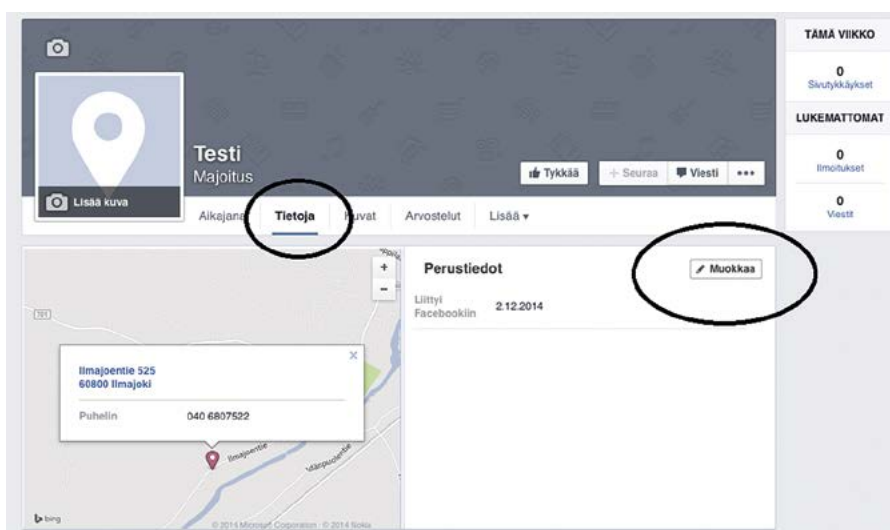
TÄMÄ VIIKKO
0
Sivutykkäykset
LUKEMATTOMAT
0
Ilmoitukset
0
Viestit

Testi
Majoitus

Lisää kuva

Tykkää
Seuraa
Viesti
•••

Aikajana
Tietoja
Kuvat
Arvostelut
Lisää ▾

+
-

791

Ilmajoentie 525
60800 Ilmajoki
×
Puhelin 040 6807522

Ilmajoentie
Idänpuolentie

bing
© 2014 Microsoft Corporation · © 2014 Nokia

Perustiedot
Muokkaa
Liittyi Facebookiin 2.12.2014